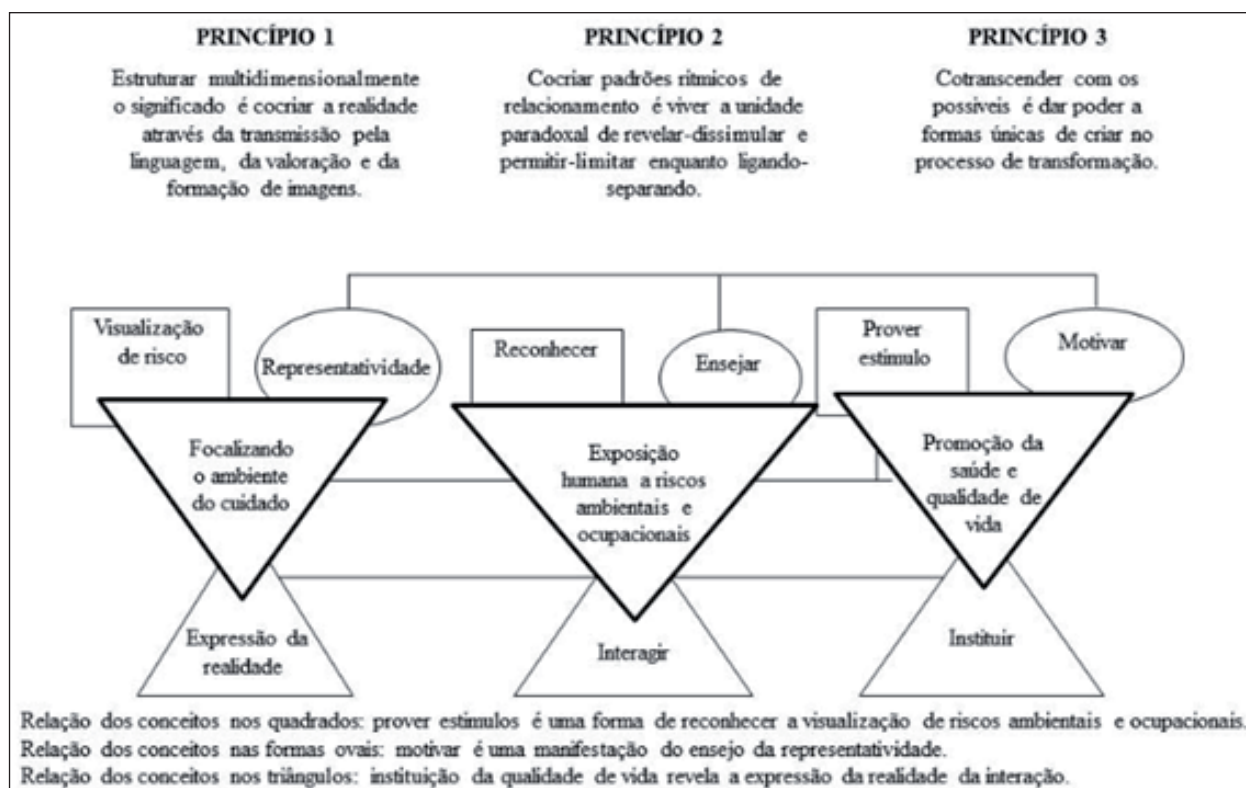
PRINCÍPIO 1

Estruturar multidimensionalmente o significado é cocriar a realidade através da transmissão pela linguagem, da valoração e da formação de imagens.

PRINCÍPIO 2

Cocriar padrões rítmicos de relacionamento é viver a unidade paradoxal de revelar-dissimular e permitir-limitar enquanto ligando-separando.

PRINCÍPIO 3

Cotranscender com os possíveis é dar poder a formas únicas de criar no processo de transformação.

Visualização de risco

Representatividade

Reconhecer

Ensejar

Prover estímulo

Motivar

Focalizando o ambiente do cuidado

Exposição humana a riscos ambientais e ocupacionais

Promoção da saúde e qualidade de vida

Expressão da realidade

Interagir

Instituir

Relação dos conceitos nos quadrados: prover estímulos é uma forma de reconhecer a visualização de riscos ambientais e ocupacionais.
Relação dos conceitos nas formas ovais: motivar é uma manifestação do ensejo da representatividade.
Relação dos conceitos nos triângulos: instituição da qualidade de vida revela a expressão da realidade da interação.